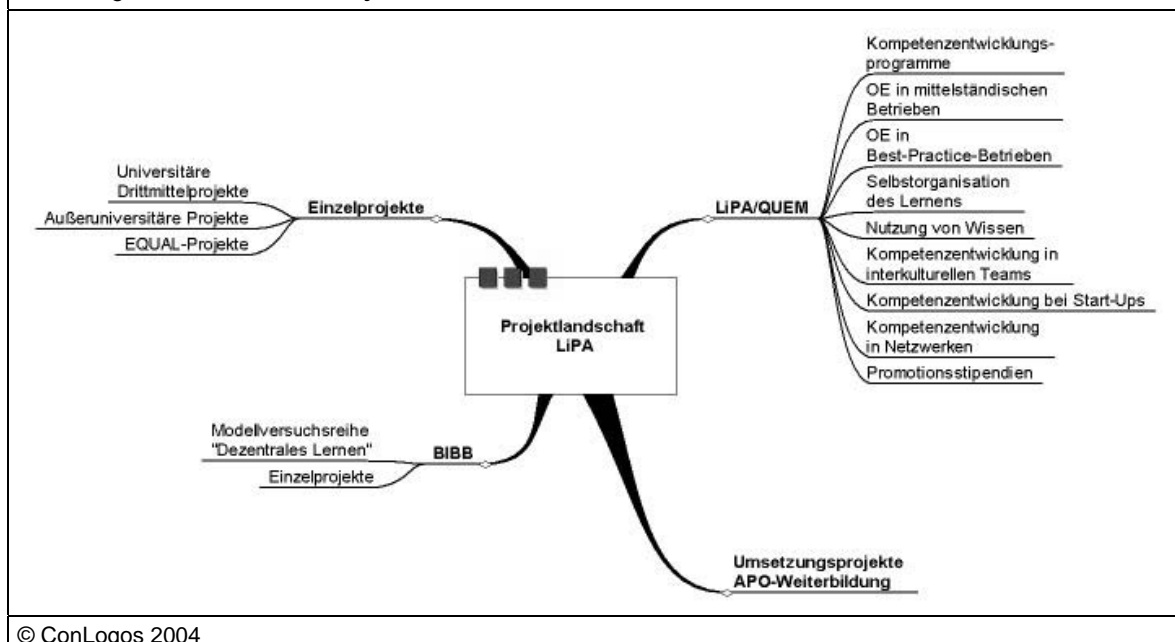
Projektlandschaft
LiPA

Einzelprojekte

Universitäre Drittmittelprojekte

Außeruniversitäre Projekte

EQUAL-Projekte

LiPA/QUEM

Kompetenzentwicklungsprogramme

OE in mittelständischen Betrieben

OE in Best-Practice-Betrieben

Selbstorganisation des Lernens

Nutzung von Wissen

Kompetenzentwicklung in interkulturellen Teams

Kompetenzentwicklung bei Start-Ups

Kompetenzentwicklung in Netzwerken

Promotionsstipendien

BIBB

Modellversuchsreihe "Dezentrales Lernen"

Einzelprojekte

Umsetzungsprojekte
APO-Weiterbildung

© ConLogos 2004